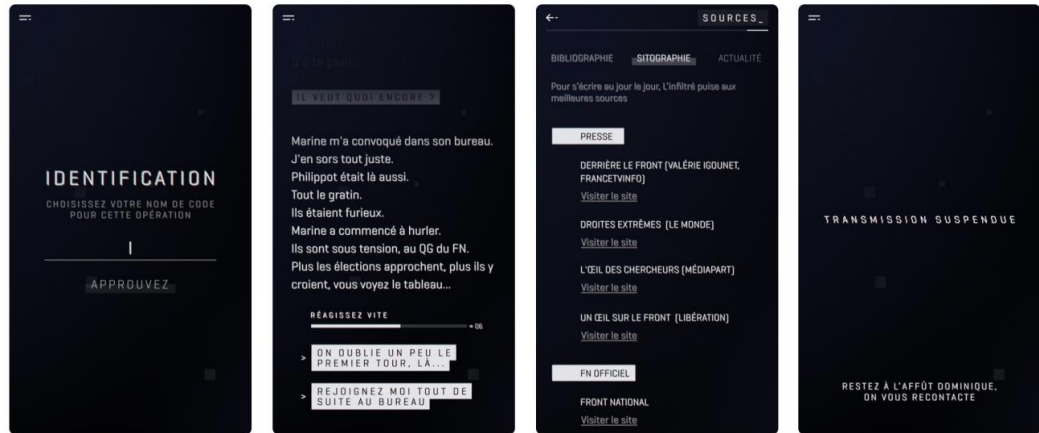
IDENTIFICATION

CHOISISSEZ VOTRE NOM DE CODE POUR CETTE OPÉRATION

APPROUVEZ

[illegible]

IL VEUT QUOI ENCORE ?

Marine m'a convoqué dans son bureau. J'en sors tout juste. Philippot était là aussi. Tout le gratin. Ils étaient furieux. Marine a commencé à hurler. Ils sont sous tension, au QG du FN. Plus les élections approchent, plus ils y croient, vous voyez le tableau...

RÉAGISSEZ VITE

> ON OUBLIE UN PEU LE PREMIER TOUR, LÀ...

> REJOIGNEZ MOI TOUT DE SUITE AU BUREAU

←

SOURCES_

BIBLIOGRAPHIE SITOGRAPHIE ACTUALITÉ

Pour s'écrire au jour le jour, L'infiltré puise aux meilleures sources

PRESSE

DERRIÈRE LE FRONT (VALÉRIE IGOUNET, FRANCETVINFO)
Visiter le site

DROITES EXTRÊMES (LE MONDE)
Visiter le site

L'ŒIL DES CHERCHEURS (MÉDIAPART)
Visiter le site

UN ŒIL SUR LE FRONT (LIBÉRATION)
Visiter le site

FN OFFICIEL

FRONT NATIONAL
Visiter le site

TRANSMISSION SUSPENDUE

RESTEZ À L'AFFÛT DOMINIQUE, ON VOUS RECONTACTE